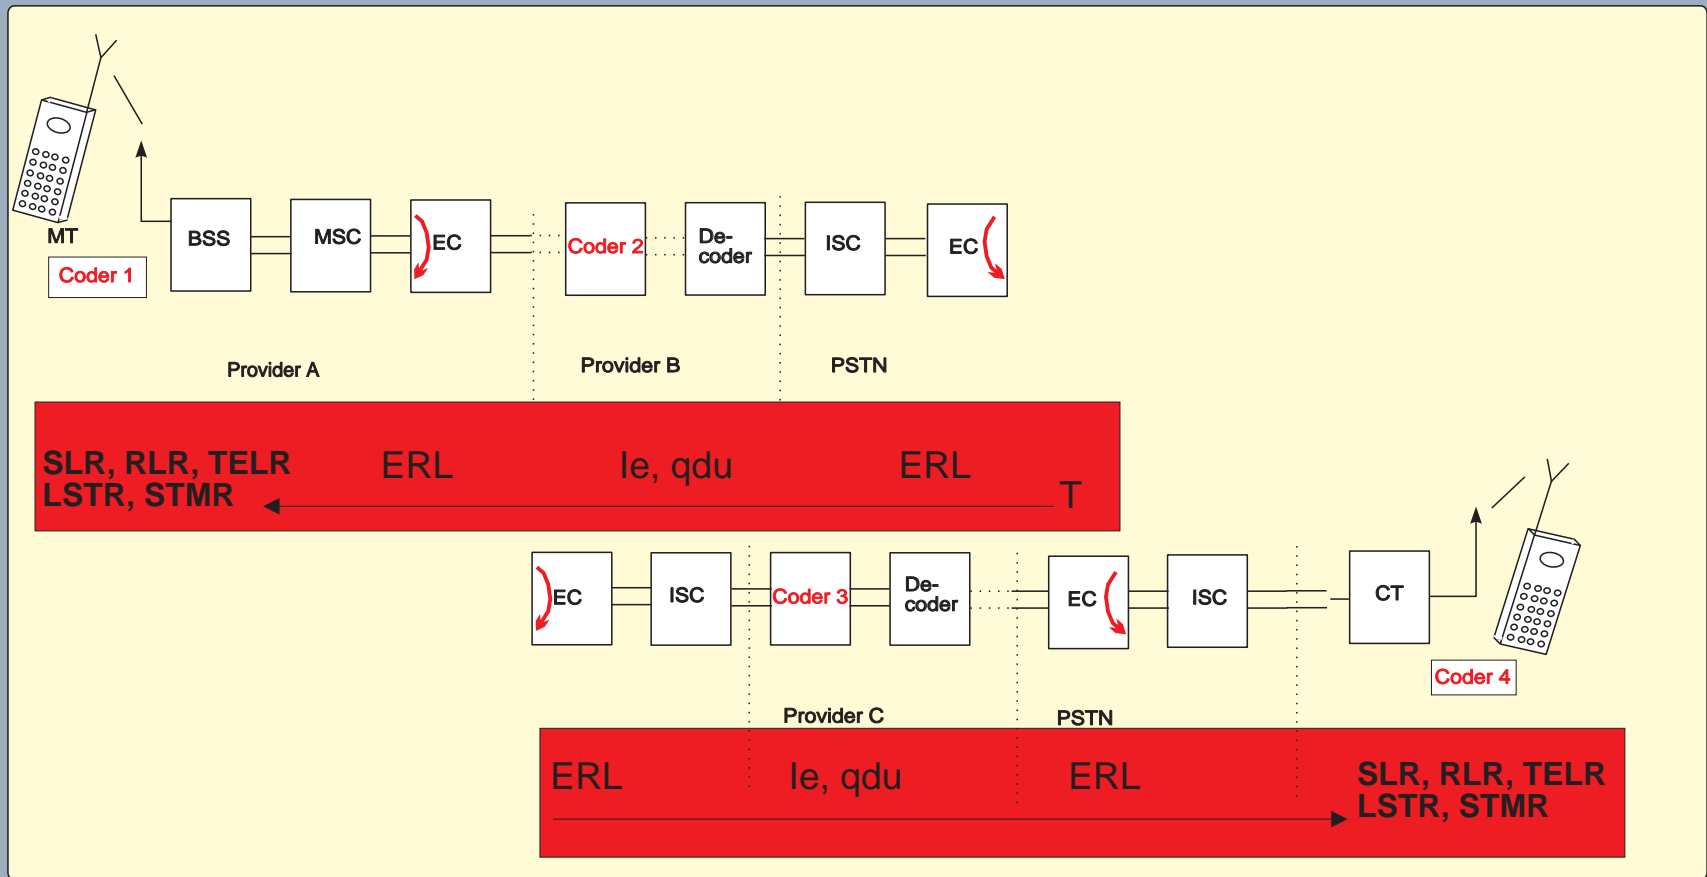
MT

Coder 1

BSS

MSC

EC

Coder 2

Decoder

ISC

EC

Provider A

Provider B

PSTN

SLR, RLR, TELR
LSTR, STMR

ERL

le, qdu

ERL

T

EC

ISC

Coder 3

Decoder

EC

ISC

CT

Coder 4

Provider C

PSTN

ERL

le, qdu

ERL

SLR, RLR, TELR
LSTR, STMR